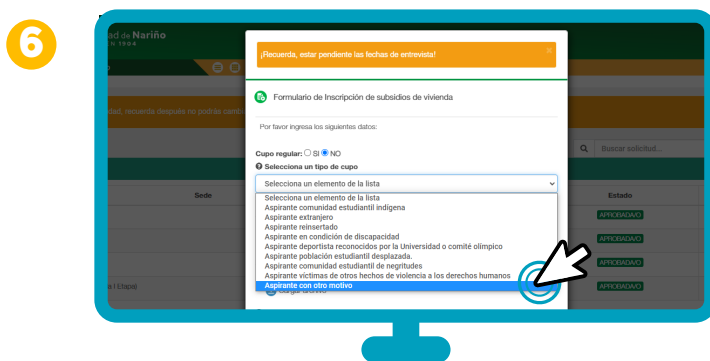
6

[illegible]ad de Nariño
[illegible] 1904

¡Recuerda, estar pendiente las fechas de entrevista!

×

Formulario de Inscripción de subsidios de vivienda

Por favor ingresa los siguientes datos:

Cupo regular: ○ SI ● NO

Selecciona un tipo de cupo

Selecciona un elemento de la lista

Selecciona un elemento de la lista
Aspirante comunidad estudiantil indígena
Aspirante extranjero
Aspirante reinsertado
Aspirante en condición de discapacidad
Aspirante deportista reconocidos por la Universidad o comité olímpico
Aspirante población estudiantil desplazada.
Aspirante comunidad estudiantil de negritudes
Aspirante víctimas de otros hechos de violencia a los derechos humanos
Aspirante con otro motivo

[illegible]dad, ¡recuerda después no podrás camb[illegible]

Buscar solicitud...

Sede

Estado

APROBADA/O
APROBADA/O
APROBADA/O
APROBADA/O

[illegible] I Ctapa)